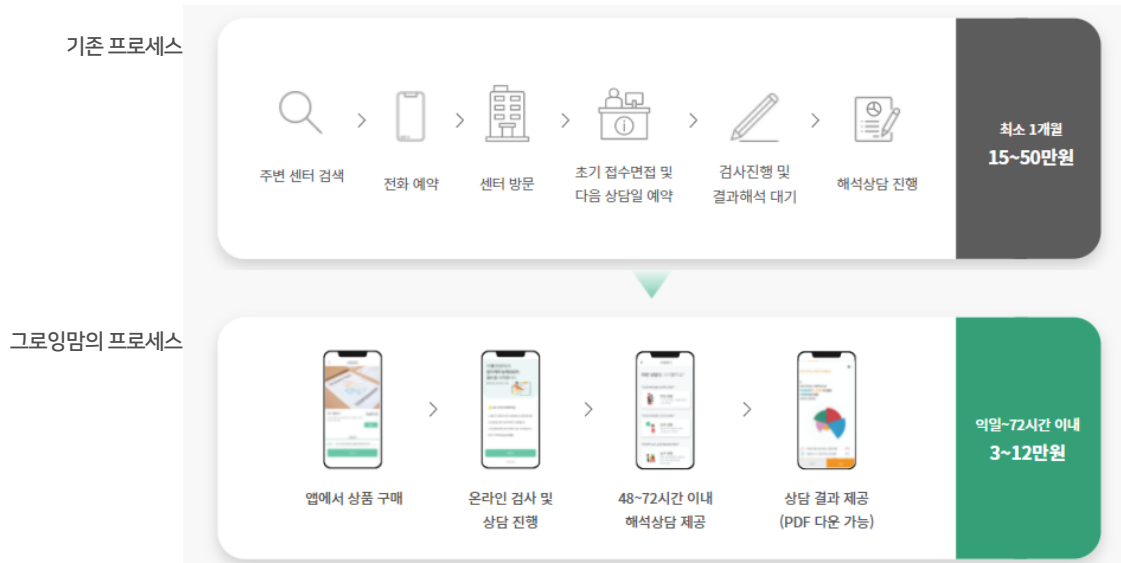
기존 프로세스

주변 센터 검색

전화 예약

센터 방문

초기 접수면접 및 다음 상담일 예약

검사진행 및 결과해석 대기

해석상담 진행

최소 1개월
15~50만원

그로잉맘의 프로세스

앱에서 상품 구매

온라인 검사 및 상담 진행

48~72시간 이내 해석상담 제공

상담 결과 제공 (PDF 다운 가능)

익일~72시간 이내
3~12만원